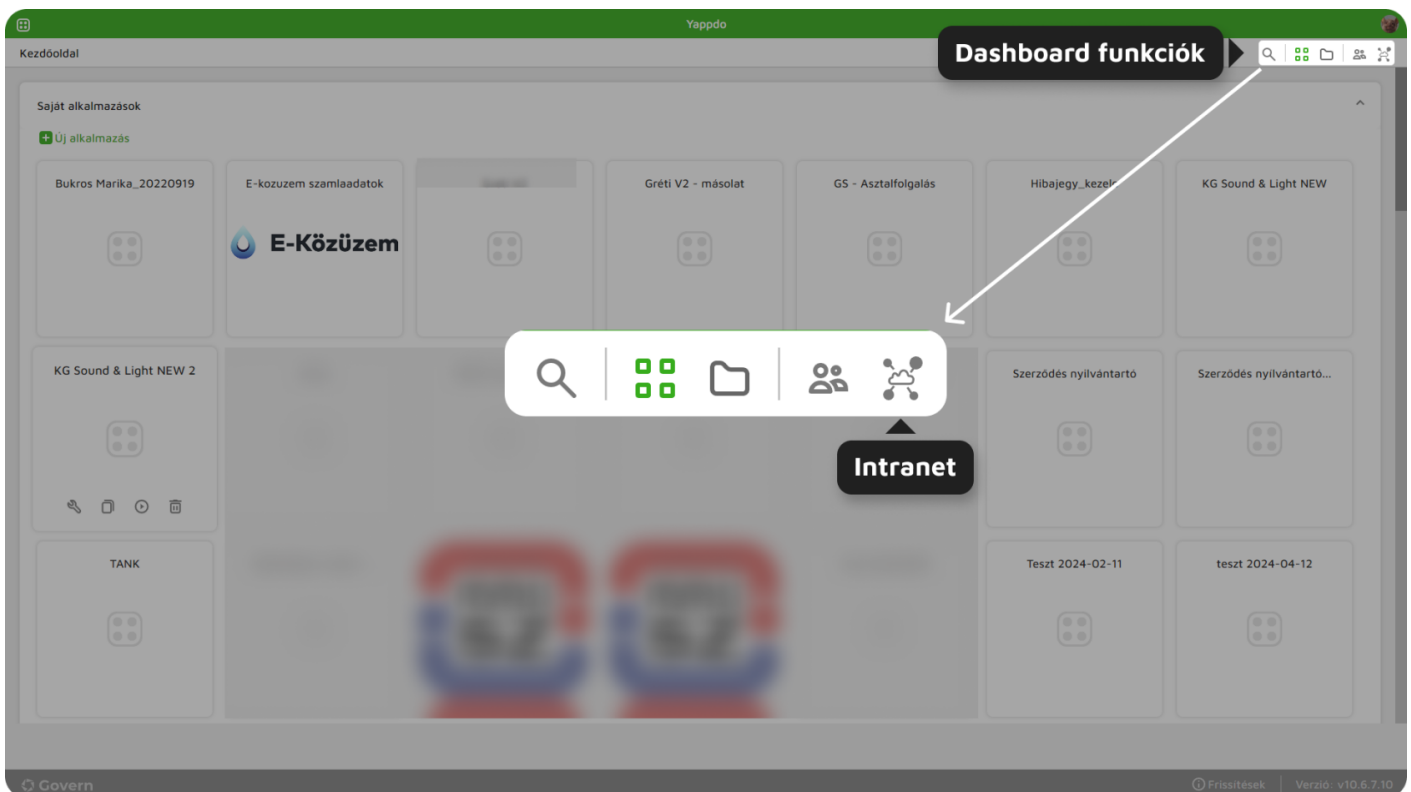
Yappdo

Kezdőoldal

Dashboard funkciók

Saját alkalmazások

Új alkalmazás

Bukros Marika_20220919

E-kozuzem szamlaadatok

E-Közüzem

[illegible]

Gréti V2 - másolat

GS - Asztalfolgalás

Hibajegy_kezel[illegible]

KG Sound & Light NEW

KG Sound & Light NEW 2

Szerződés nyilvántartó

Szerződés nyilvántartó...

Intranet

TANK

Teszt 2024-02-11

teszt 2024-04-12

Govern

Frissítések | Verzió: v10.6.7.10